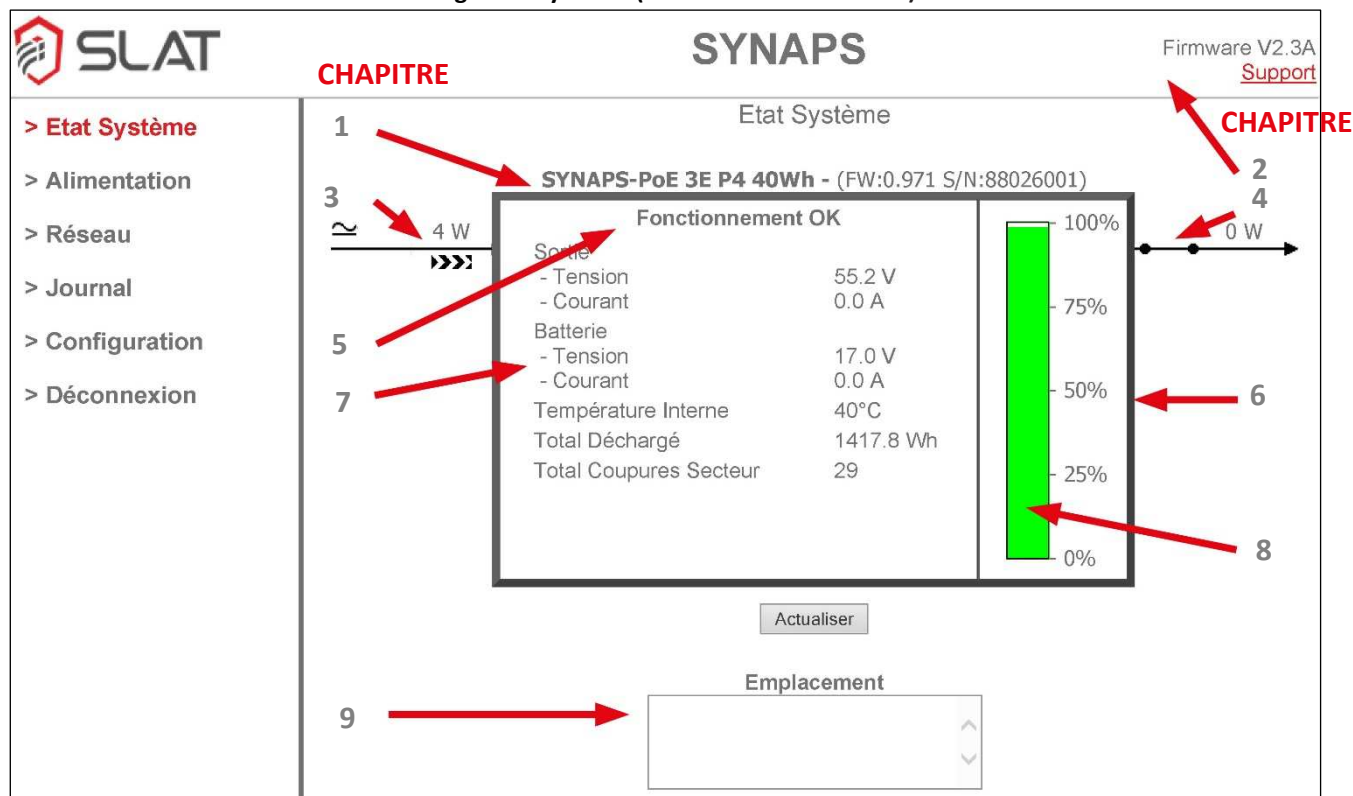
SLAT

SYNAPS

Firmware V2.3A
Support

CHAPITRE

CHAPITRE

> Etat Système
> Alimentation
> Réseau
> Journal
> Configuration
> Déconnexion

Etat Système

1

2

3

4

SYNAPS-PoE 3E P4 40Wh - (FW:0.971 S/N:88026001)

4 W

0 W

Fonctionnement OK

Sortie
- Tension 55.2 V
- Courant 0.0 A
Batterie
- Tension 17.0 V
- Courant 0.0 A
Température Interne 40°C
Total Déchargé 1417.8 Wh
Total Coupures Secteur 29

100%
75%
50%
25%
0%

5

6

7

8

Actualiser

Emplacement

9